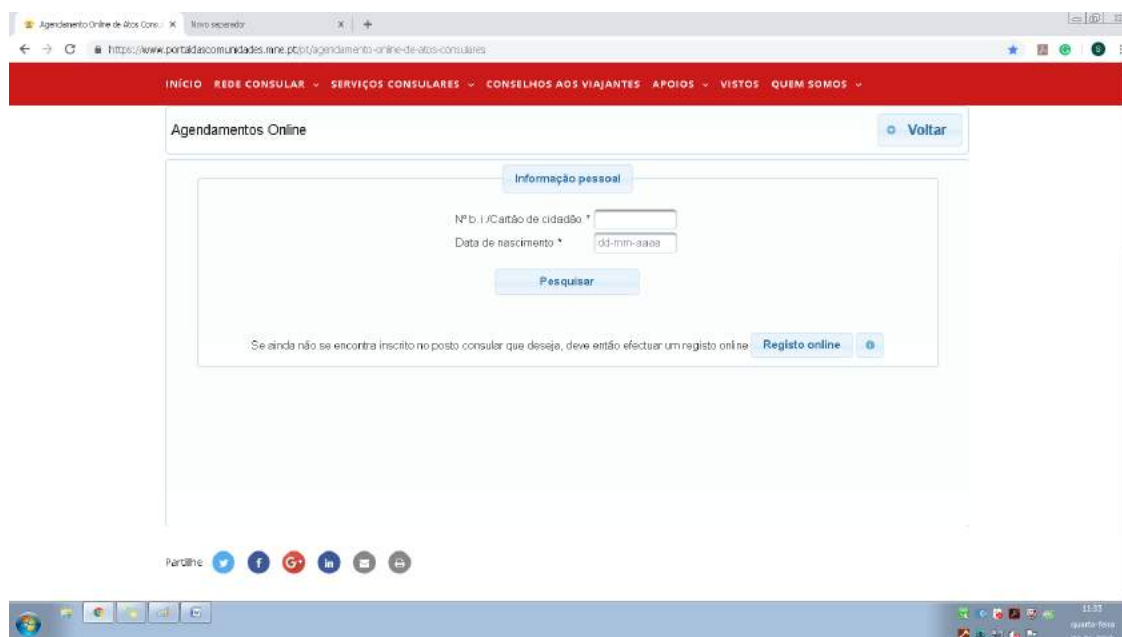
Agendamento Online de Atos Cons... × Novo separador × +

https://www.portaldascomunidades.mne.pt/pt/agendamento-online-de-atos-consulares

INÍCIO REDE CONSULAR SERVIÇOS CONSULARES CONSELHOS AOS VIAJANTES APOIOS VISTOS QUEM SOMOS

Agendamentos Online

Voltar

Informação pessoal

Nº b.i./Cartão de cidadão *

Data de nascimento * dd-mm-aaaa

Pesquisar

Se ainda não se encontra inscrito no posto consular que deseja, deve então efectuar um registo online Registo online

Partilhe

11:33
quarta-feira
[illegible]